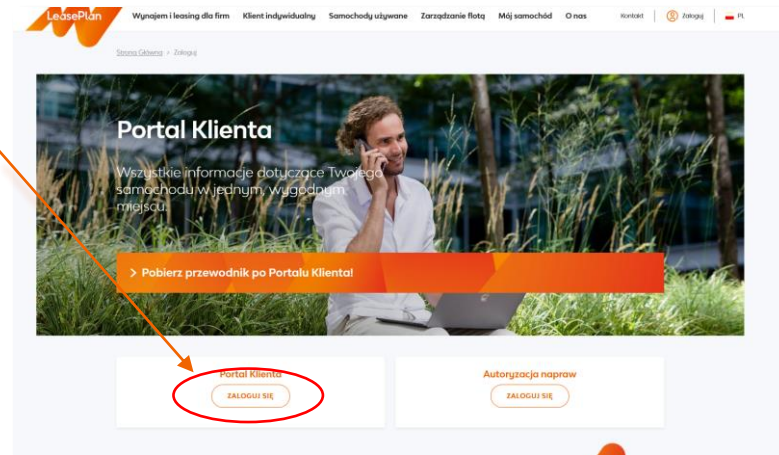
LeasePlan

Wynajem i leasing dla firm Klient indywidualny Samochody używane Zarządzanie flotą Mój samochód O nas Kontakt Zaloguj PL

Strona Główna > Zaloguj

Portal Klienta

Wszystkie informacje dotyczące Twojego samochodu w jednym, wygodnym miejscu.

> Pobierz przewodnik po Portalu Klienta!

Portal Klienta
ZALOGUJ SIĘ

Autoryzacja napraw
ZALOGUJ SIĘ